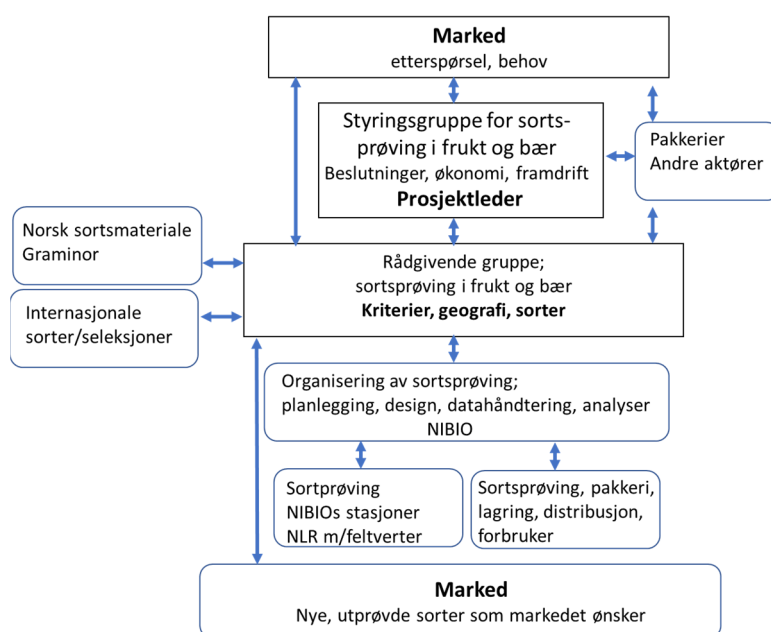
**Marked**
etterspørsel, behov

Styringsgruppe for sortsprøving i frukt og bær
Beslutninger, økonomi, framdrift
**Prosjektleder**

Pakkerier
Andre aktører

Norsk sortsmateriale
Graminor

Rådgivende gruppe;
sortsprøving i frukt og bær
**Kriterier, geografi, sorter**

Internasjonale
sorter/seleksjoner

Organisering av sortsprøving;
planlegging, design, datahåndtering, analyser
NIBIO

Sortprøving
NIBIOs stasjoner
NLR m/feltverter

Sortsprøving, pakkeri,
lagring, distribusjon,
forbruker

**Marked**
Nye, utprøvde sorter som markedet ønsker